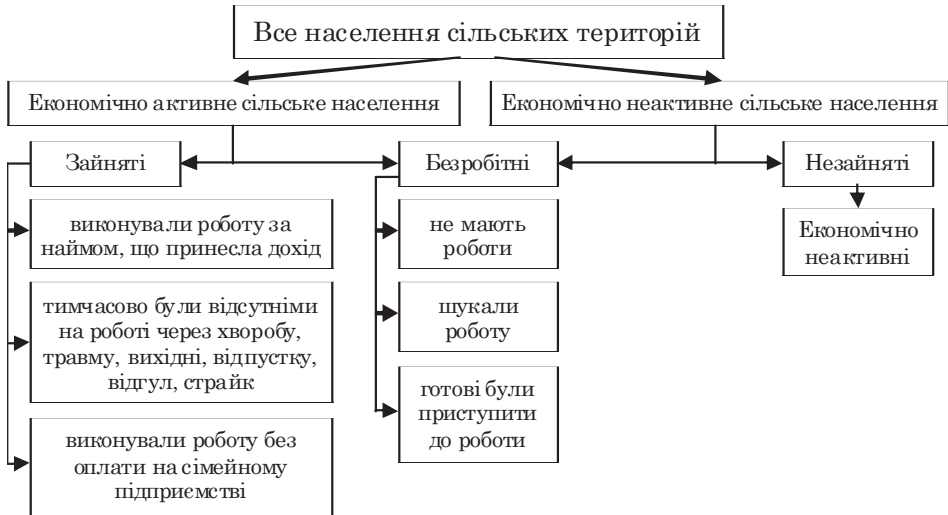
Все населення сільських територій

Економічно активне сільське населення

Економічно неактивне сільське населення

Зайняті

Безробітні

Незайняті

Економічно неактивні

виконували роботу за наймом, що принесла дохід

тимчасово були відсутніми на роботі через хворобу, травму, вихідні, відпустку, відгул, страйк

виконували роботу без оплати на сімейному підприємстві

не мають роботи

шукали роботу

готові були приступити до роботи